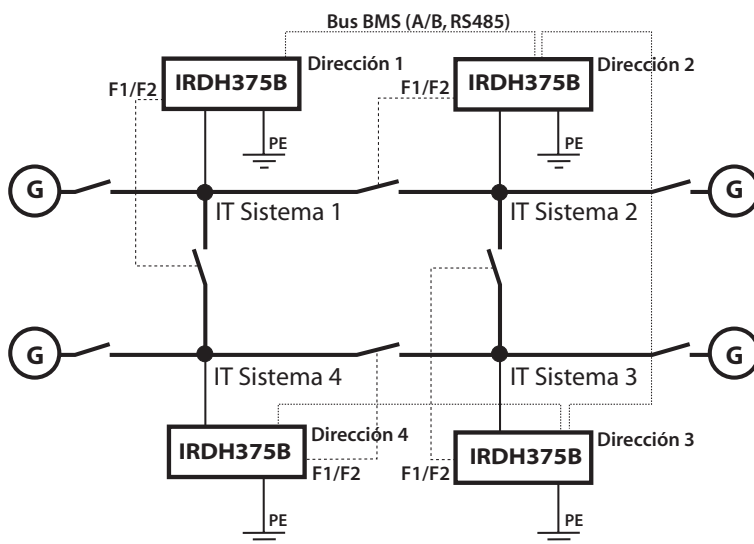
Bus BMS (A/B, RS485)

IRDH375B
Dirección 1
F1/F2
PE

IRDH375B
Dirección 2
F1/F2
PE

G
IT Sistema 1
IT Sistema 2
G

G
IT Sistema 4
IT Sistema 3
G

IRDH375B
Dirección 4
F1/F2
PE

IRDH375B
Dirección 3
F1/F2
PE